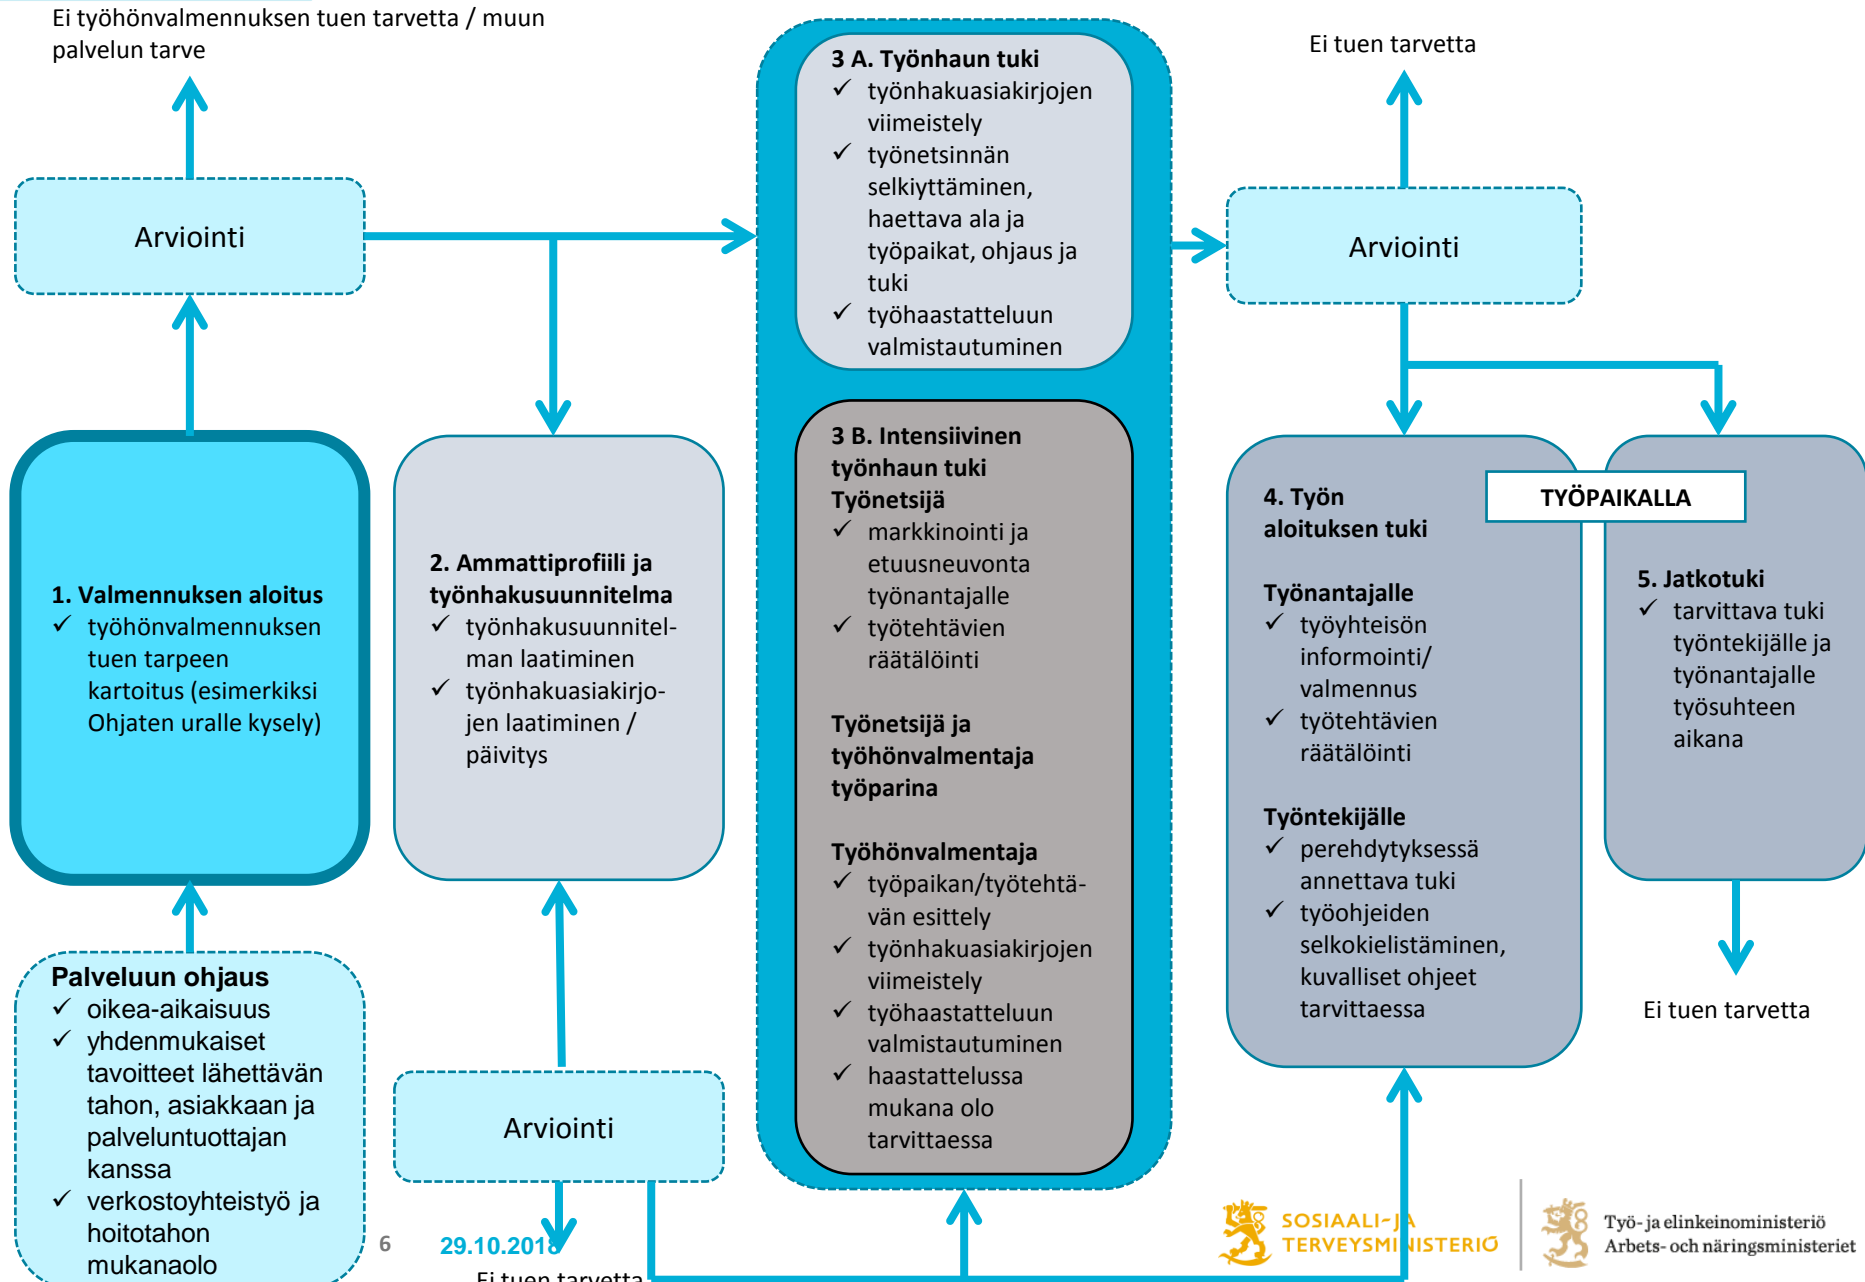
Ei työhönvalmennuksen tuen tarvetta / muun palvelun tarve

Arviointi

1. Valmennuksen aloitus
✓ työhönvalmennuksen tuen tarpeen kartoitus (esimerkiksi Ohjaten uralle kysely)

Palveluun ohjaus
✓ oikea-aikaisuus
✓ yhdenmukaiset tavoitteet lähettävän tahon, asiakkaan ja palveluntuottajan kanssa
✓ verkostoyhteistyö ja hoitotahon mukanaolo

2. Ammattiprofiili ja työnhakusuunnitelma
✓ työnhakusuunnitelman laatiminen
✓ työnhakuasiakirjojen laatiminen / päivitys

Arviointi

Ei tuen tarvetta

3 A. Työnhaun tuki
✓ työnhakuasiakirjojen viimeistely
✓ työnetsinnän selkiyttäminen, haettava ala ja työpaikat, ohjaus ja tuki
✓ työhaastatteluun valmistautuminen

3 B. Intensiivinen työnhaun tuki
Työnetsijä
✓ markkinointi ja etuusneuvonta työnantajalle
✓ työtehtävien räätälöinti

Työnetsijä ja työhönvalmentaja työparina

Työhönvalmentaja
✓ työpaikan/työtehtävän esittely
✓ työnhakuasiakirjojen viimeistely
✓ työhaastatteluun valmistautuminen
✓ haastattelussa mukana olo tarvittaessa

Ei tuen tarvetta

Arviointi

TYÖPAIKALLA

4. Työn aloituksen tuki

Työnantajalle
✓ työyhteisön informointi/ valmennus
✓ työtehtävien räätälöinti

Työntekijälle
✓ perehdytyksessä annettava tuki
✓ työohjeiden selkokielistäminen, kuvalliset ohjeet tarvittaessa

5. Jatkotuki
✓ tarvittava tuki työntekijälle ja työnantajalle työsuhteen aikana

Ei tuen tarvetta

6 29.10.2018

SOSIAALI- JA TERVEYSMINISTERIÖ

Työ- ja elinkeinoministeriö
Arbets- och näringsministeriet